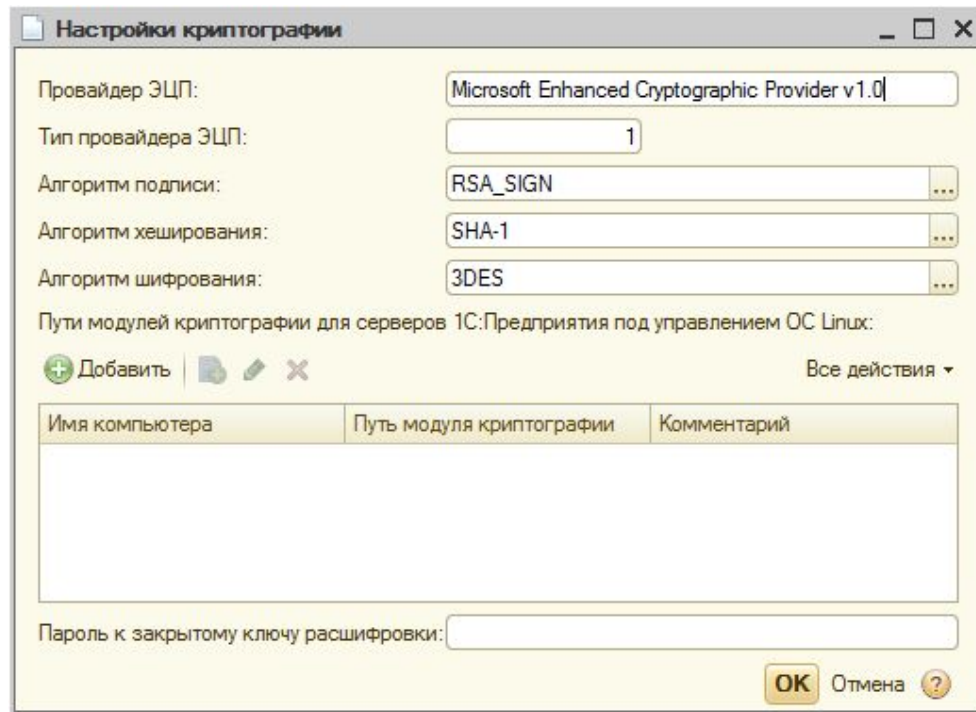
Настройки криптографии

Провайдер ЭЦП: Microsoft Enhanced Cryptographic Provider v1.0

Тип провайдера ЭЦП: 1

Алгоритм подписи: RSA_SIGN ...

Алгоритм хеширования: SHA-1 ...

Алгоритм шифрования: 3DES ...

Пути модулей криптографии для серверов 1С:Предприятия под управлением ОС Linux:

Добавить

Все действия

| Имя компьютера | Путь модуля криптографии | Комментарий |
|---|---|---|

Пароль к закрытому ключу расшифровки:

OK Отмена ?